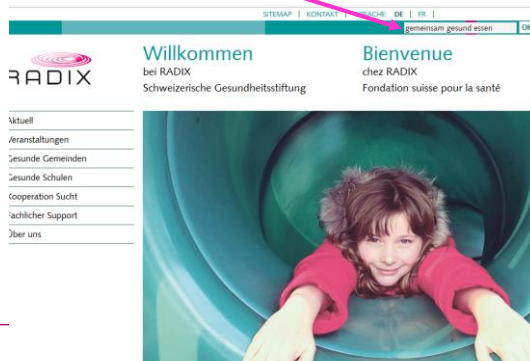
SITEMAP | KONTAKT | SPRACHE DE | FR |

gemeinsam gesund essen

OK

RADIX

Willkommen
bei RADIX
Schweizerische Gesundheitsstiftung

Bienvenue
chez RADIX
Fondation suisse pour la santé

Aktuell
Veranstaltungen
Gesunde Gemeinden
Gesunde Schulen
Kooperation Sucht
Fachlicher Support
Über uns